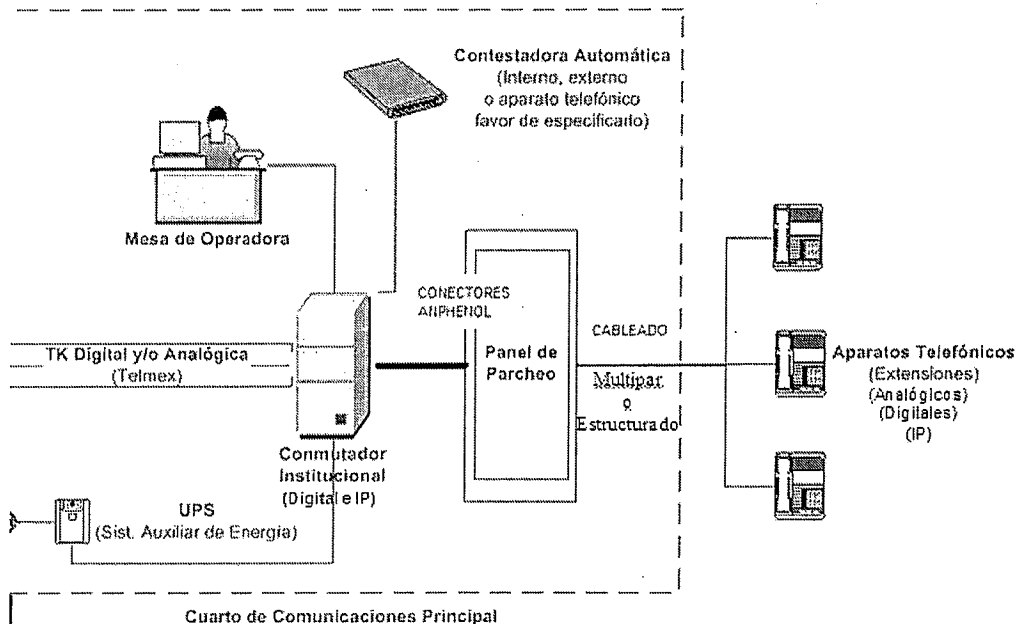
Contestadora Automática
(Interno, externo
o aparato telefónico
favor de especificarlo)

Mesa de Operadora

CONECTORES
AMPHENOL

CABLEADO

TK Digital y/o Analógica
(Telmex)

Panel de
Parcheo

Multipar
o
Estructurado

Aparatos Telefónicos
(Extensiones)
(Analógicos)
(Digitales)
(IP)

Conmutador
Institucional
(Digital e IP)

UPS
(Sist. Auxiliar de Energía)

Cuarto de Comunicaciones Principal